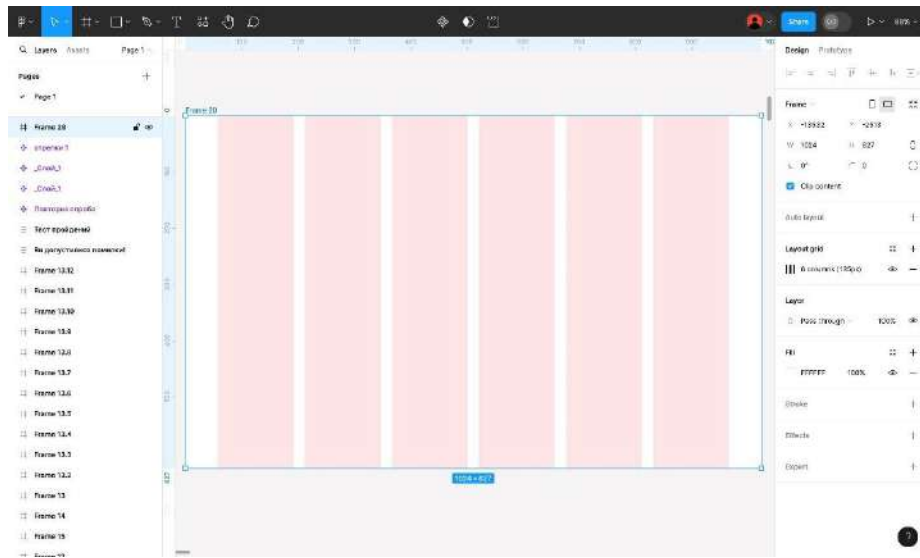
Share
88%

Layers Assets Page 1
Pages +
Page 1

Frame 28
стрелки 1
_Слой_1
_Слой_1
Повторная отработка
Тест пройден
Вы допустили ошибки
Frame 13.12
Frame 13.11
Frame 13.10
Frame 13.9
Frame 13.8
Frame 13.7
Frame 13.6
Frame 13.5
Frame 13.4
Frame 13.3
Frame 13.2
Frame 13
Frame 14
Frame 15
Frame 22

Frame 28
1024 × 827

Design Prototype
Frame
X -15932 Y -2518
W 1024 H 827
L 0° 0
Clip content
Auto layout +
Layout grid +
6 columns (135px)
Layer
Pass through 100%
Fill +
FFFFFF 100%
Stroke +
Effects +
Export +
?